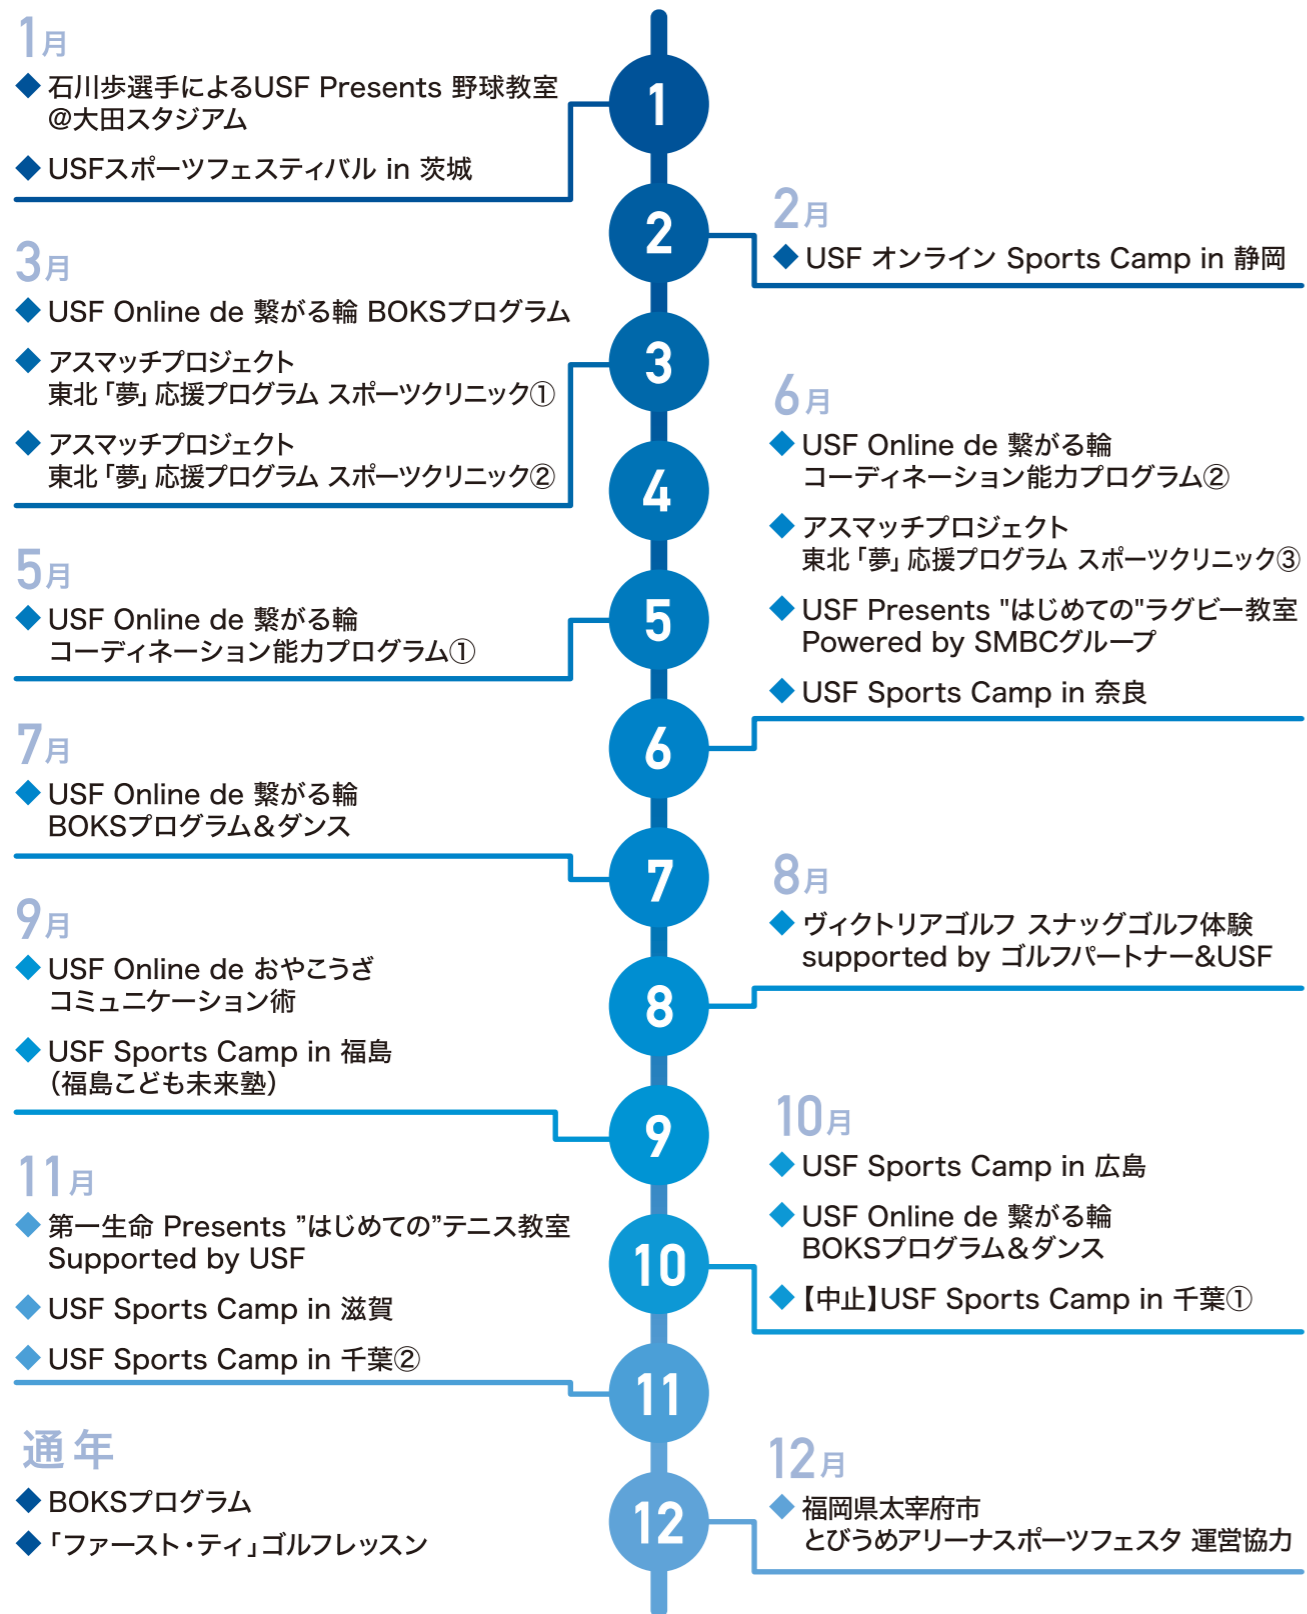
1月
◆石川歩選手によるUSF Presents 野球教室 @大田スタジアム
◆USFスポーツフェスティバル in 茨城

1

2

2月
◆USF オンライン Sports Camp in 静岡

3月
◆USF Online de 繋がる輪 BOKSプログラム
◆アスマッチプロジェクト 東北「夢」応援プログラム スポーツクリニック①
◆アスマッチプロジェクト 東北「夢」応援プログラム スポーツクリニック②

3

4

6月
◆USF Online de 繋がる輪 コーディネーション能力プログラム②
◆アスマッチプロジェクト 東北「夢」応援プログラム スポーツクリニック③
◆USF Presents "はじめての"ラグビー教室 Powered by SMBCグループ
◆USF Sports Camp in 奈良

5月
◆USF Online de 繋がる輪 コーディネーション能力プログラム①

5

6

7月
◆USF Online de 繋がる輪 BOKSプログラム&ダンス

7

8月
◆ヴィクトリアゴルフ スナッグゴルフ体験 supported by ゴルフパートナー&USF

8

9月
◆USF Online de おやこうざ コミュニケーション術
◆USF Sports Camp in 福島 (福島こども未来塾)

9

10月
◆USF Sports Camp in 広島
◆USF Online de 繋がる輪 BOKSプログラム&ダンス
◆【中止】USF Sports Camp in 千葉①

10

11月
◆第一生命 Presents "はじめての"テニス教室 Supported by USF
◆USF Sports Camp in 滋賀
◆USF Sports Camp in 千葉②

11

通年
◆BOKSプログラム
◆「ファースト・ティ」ゴルフレッスン

12月
◆福岡県太宰府市 とびうめアリーナスポーツフェスタ 運営協力

12